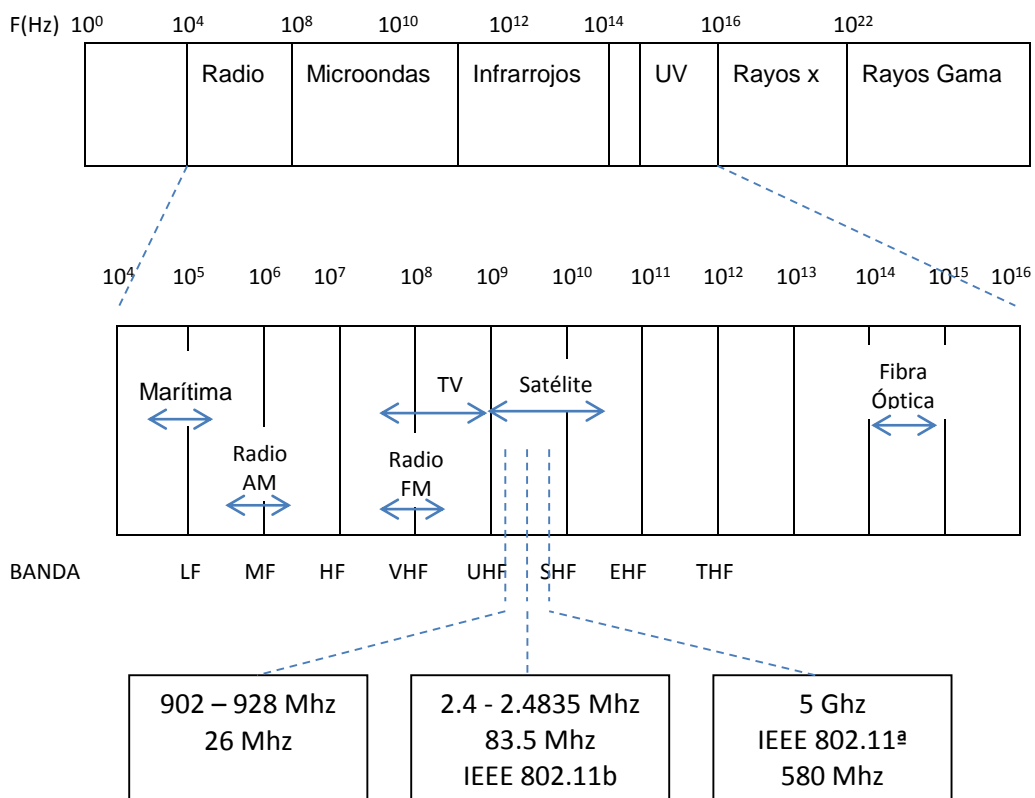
F(Hz) $10^0$ $10^4$ $10^8$ $10^{10}$ $10^{12}$ $10^{14}$ $10^{16}$ $10^{22}$

Radio | Microondas | Infrarrojos | UV | Rayos x | Rayos Gama

$10^4$ $10^5$ $10^6$ $10^7$ $10^8$ $10^9$ $10^{10}$ $10^{11}$ $10^{12}$ $10^{13}$ $10^{14}$ $10^{15}$ $10^{16}$

Marítima

Radio AM

TV

Radio FM

Satélite

Fibra Óptica

BANDA LF MF HF VHF UHF SHF EHF THF

902 – 928 Mhz
26 Mhz

2.4 - 2.4835 Mhz
83.5 Mhz
IEEE 802.11b

5 Ghz
IEEE 802.11ª
580 Mhz